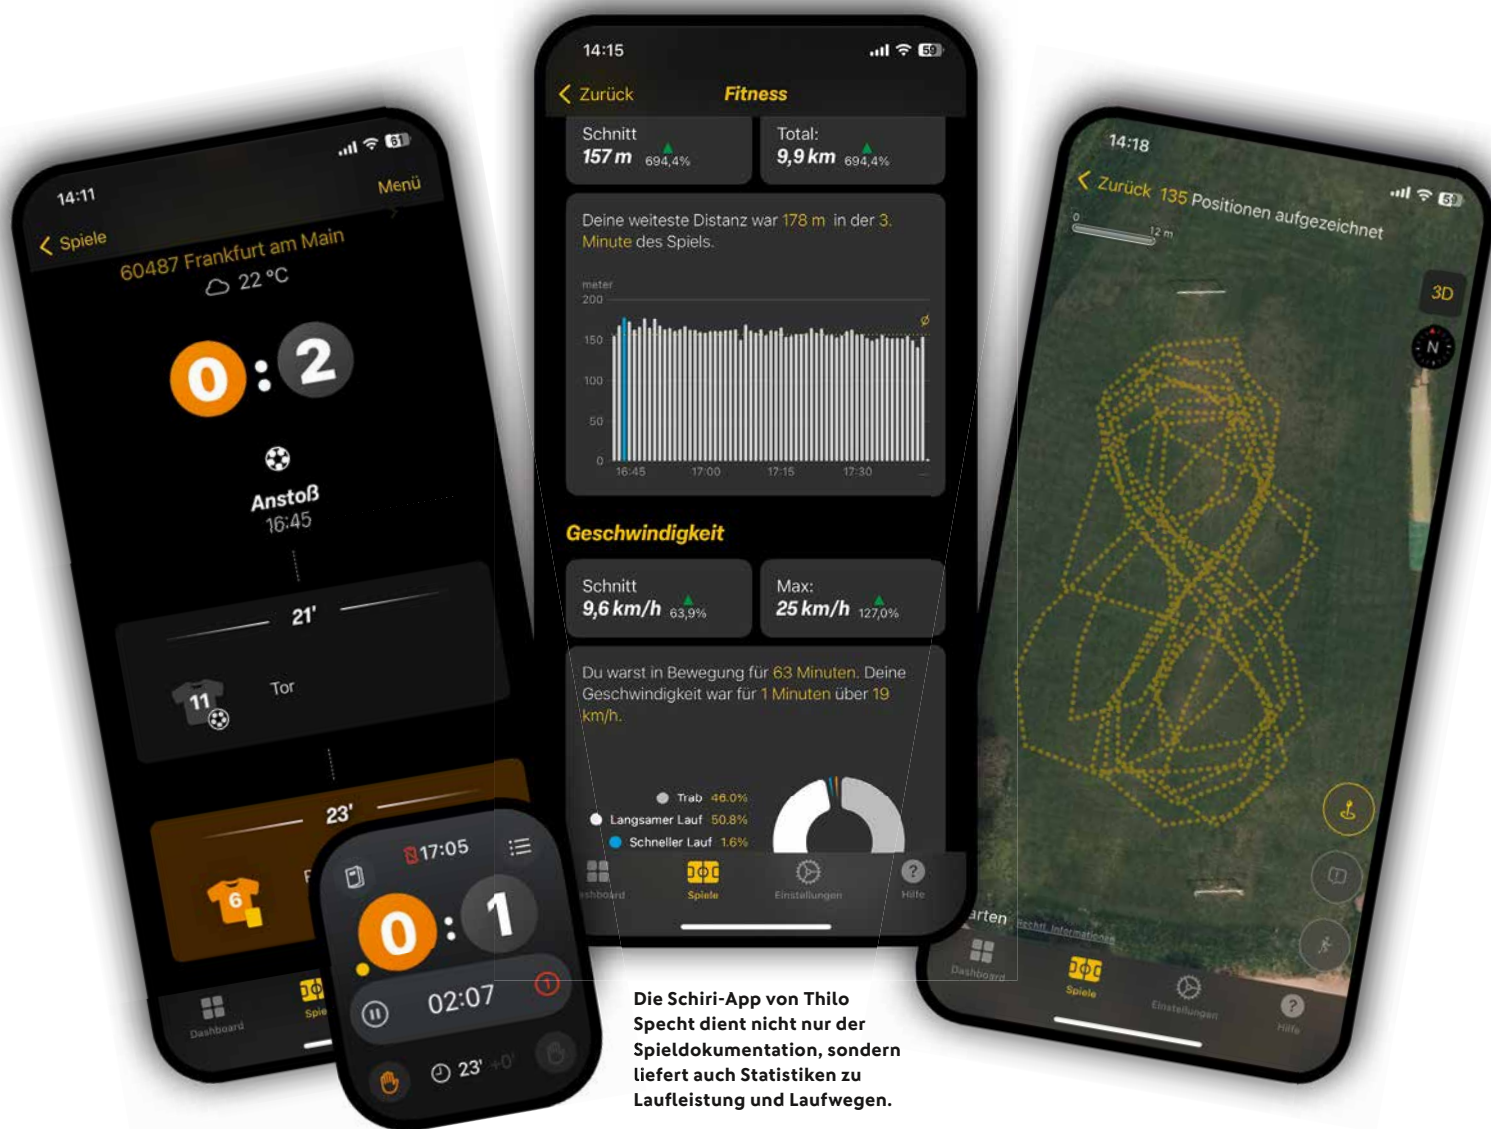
14:11

Spiele

Menü

60487 Frankfurt am Main

22 °C

0 : 2

Anstoß
16:45

21'

11

Tor

23'

6

Dashboard

Spie

14:15

Zurück

Fitness

Schnitt
157 m 694,4%

Total:
9,9 km 694,4%

Deine weiteste Distanz war 178 m in der 3. Minute des Spiels.

meter
200
150
100
50
0
16:45 17:00 17:15 17:30

Geschwindigkeit

Schnitt
9,6 km/h 63,9%

Max:
25 km/h 127,0%

Du warst in Bewegung für 63 Minuten. Deine Geschwindigkeit war für 1 Minuten über 19 km/h.

Trab 46.0%
Langsamer Lauf 50.8%
Schneller Lauf 1.6%

ashboard

Spiele

Einstellungen

Hilfe

17:05

0 : 1

02:07

23' +0'

14:18

Zurück 135 Positionen aufgezeichnet

0
12 m

3D

N

arten

Rechtl. Informationen

Dashboard

Spiele

Einstellungen

Hilfe

Die Schiri-App von Thilo Specht dient nicht nur der Spieldokumentation, sondern liefert auch Statistiken zu Laufleistung und Laufwegen.